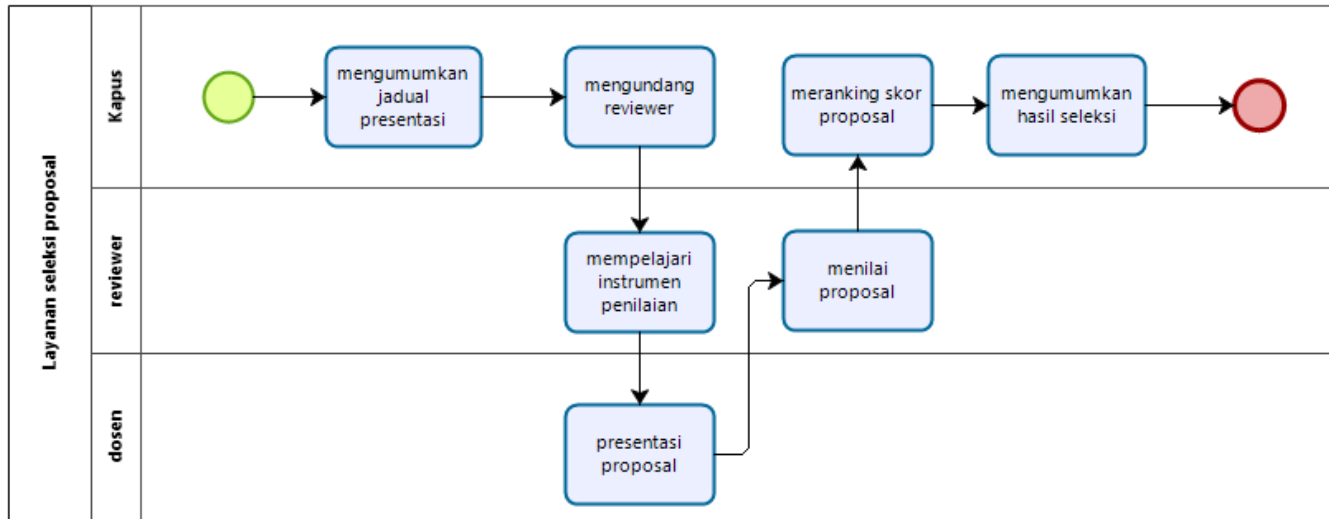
Layanan seleksi proposal

Kapus

mengumumkan jadual presentasi

mengundang reviewer

meranking skor proposal

mengumumkan hasil seleksi

reviewer

mempelajari instrumen penilaian

menilai proposal

dosen

presentasi proposal